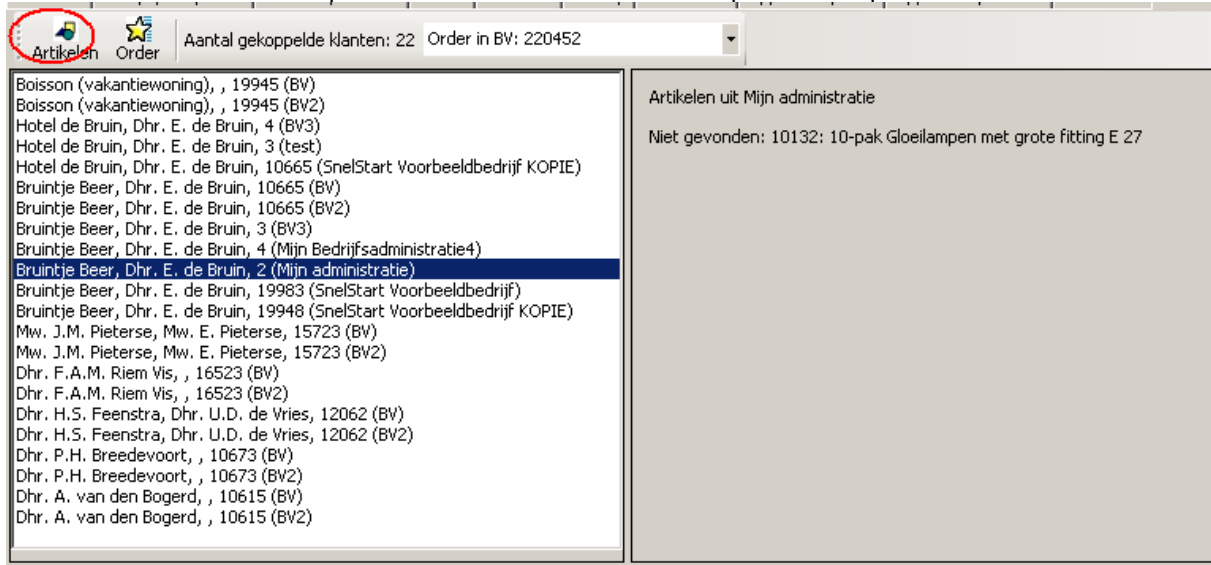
Artikelen Order Aantal gekoppelde klanten: 22 Order in BV: 220452

Boisson (vakantiewoning), , 19945 (BV)
Boisson (vakantiewoning), , 19945 (BV2)
Hotel de Bruin, Dhr. E. de Bruin, 4 (BV3)
Hotel de Bruin, Dhr. E. de Bruin, 3 (test)
Hotel de Bruin, Dhr. E. de Bruin, 10665 (SnelStart Voorbeeldbedrijf KOPIE)
Bruintje Beer, Dhr. E. de Bruin, 10665 (BV)
Bruintje Beer, Dhr. E. de Bruin, 10665 (BV2)
Bruintje Beer, Dhr. E. de Bruin, 3 (BV3)
Bruintje Beer, Dhr. E. de Bruin, 4 (Mijn Bedrijfsadministratie4)
Bruintje Beer, Dhr. E. de Bruin, 2 (Mijn administratie)
Bruintje Beer, Dhr. E. de Bruin, 19983 (SnelStart Voorbeeldbedrijf)
Bruintje Beer, Dhr. E. de Bruin, 19948 (SnelStart Voorbeeldbedrijf KOPIE)
Mw. J.M. Pieterse, Mw. E. Pieterse, 15723 (BV)
Mw. J.M. Pieterse, Mw. E. Pieterse, 15723 (BV2)
Dhr. F.A.M. Riem Vis, , 16523 (BV)
Dhr. F.A.M. Riem Vis, , 16523 (BV2)
Dhr. H.S. Feenstra, Dhr. U.D. de Vries, 12062 (BV)
Dhr. H.S. Feenstra, Dhr. U.D. de Vries, 12062 (BV2)
Dhr. P.H. Breedevoort, , 10673 (BV)
Dhr. P.H. Breedevoort, , 10673 (BV2)
Dhr. A. van den Bogerd, , 10615 (BV)
Dhr. A. van den Bogerd, , 10615 (BV2)

Artikelen uit Mijn administratie

Niet gevonden: 10132: 10-pak Gloeilampen met grote fitting E 27